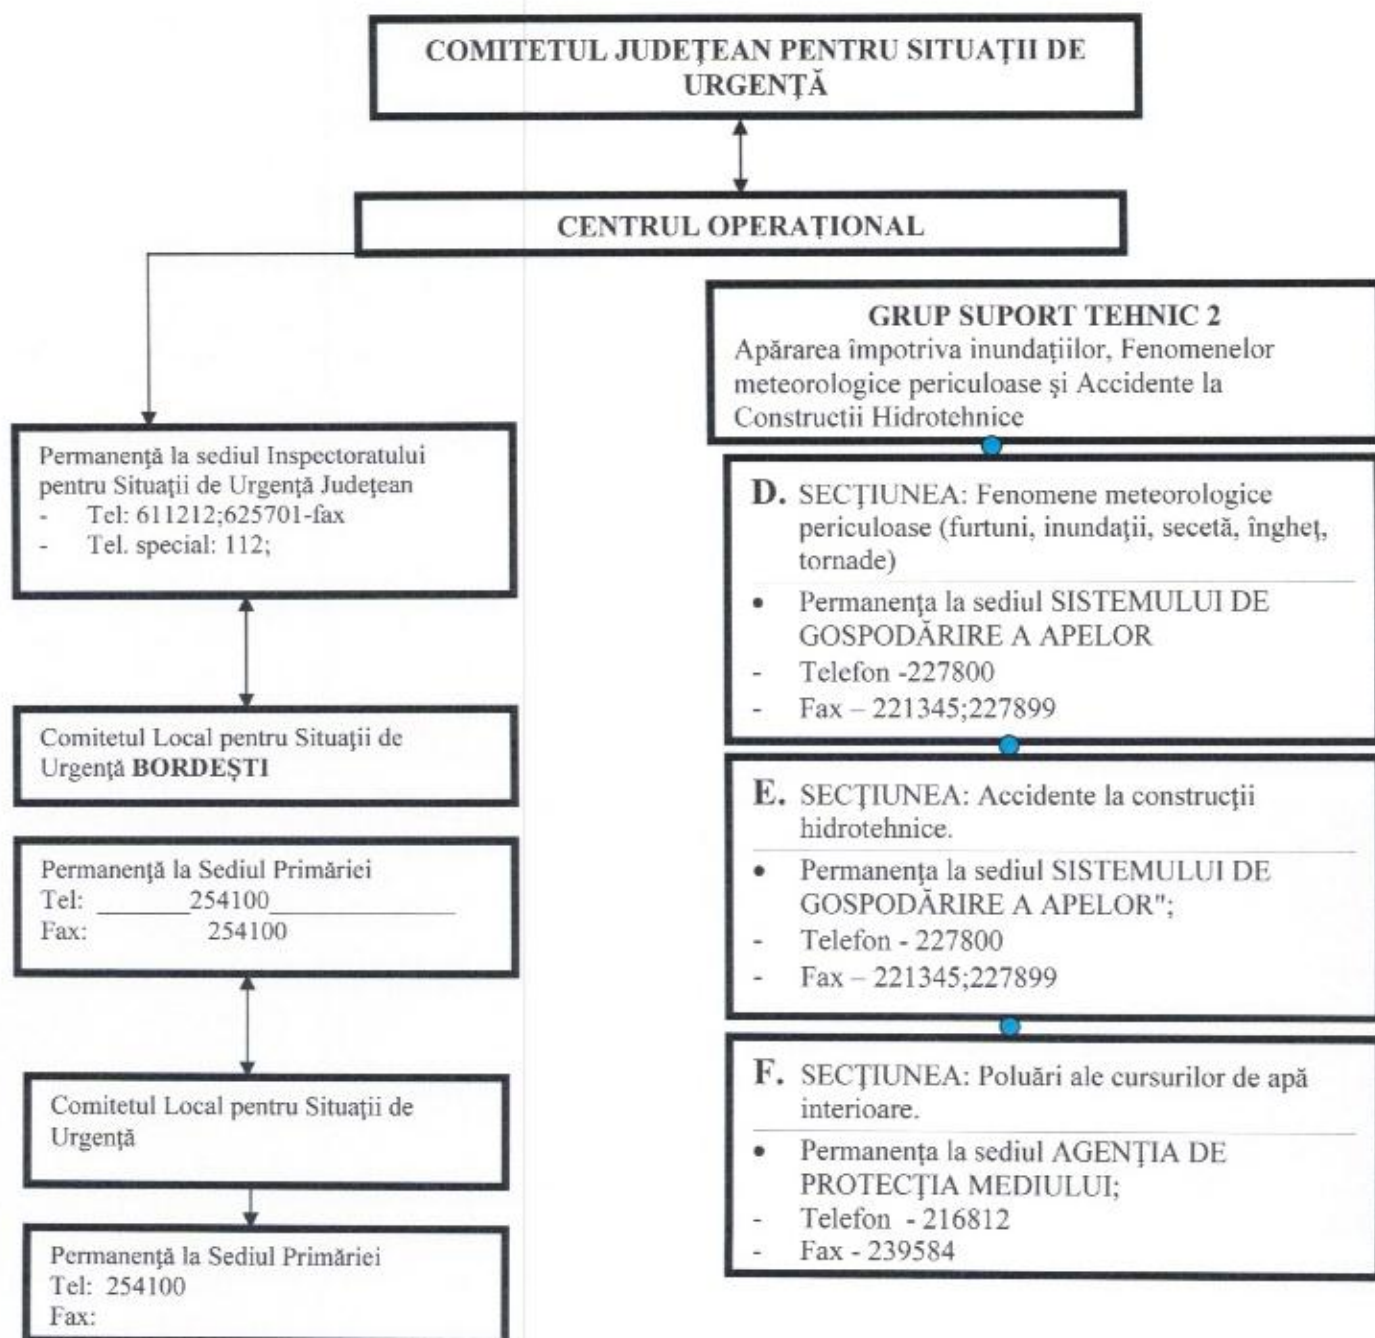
COMITETUL JUDEȚEAN PENTRU SITUAȚII DE URGENȚĂ

CENTRUL OPERAȚIONAL

Permanență la sediul Inspectoratului pentru Situații de Urgență Județean
- Tel: 611212;625701-fax
- Tel. special: 112;

Comitetul Local pentru Situații de Urgență **BORDEȘTI**

Permanență la Sediul Primăriei
Tel: _______254100______________
Fax: 254100

Comitetul Local pentru Situații de Urgență

Permanență la Sediul Primăriei
Tel: 254100
Fax:

GRUP SUPORT TEHNIC 2
Apărarea împotriva inundațiilor, Fenomenelor meteorologice periculoase și Accidente la Constructii Hidrotehnice

D. SECȚIUNEA: Fenomene meteorologice periculoase (furtuni, inundații, secetă, îngheț, tornade)
• Permanența la sediul SISTEMULUI DE GOSPODĂRIRE A APELOR
- Telefon -227800
- Fax – 221345;227899

E. SECȚIUNEA: Accidente la construcții hidrotehnice.
• Permanența la sediul SISTEMULUI DE GOSPODĂRIRE A APELOR";
- Telefon - 227800
- Fax – 221345;227899

F. SECȚIUNEA: Poluări ale cursurilor de apă interioare.
• Permanența la sediul AGENȚIA DE PROTECȚIA MEDIULUI;
- Telefon - 216812
- Fax - 239584